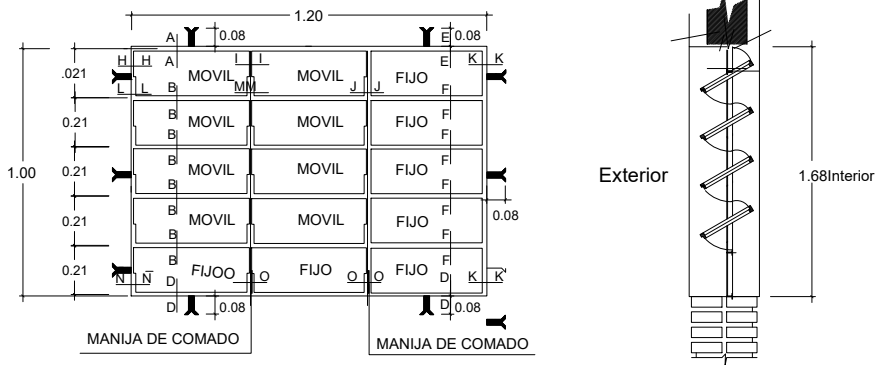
1.20

A
0.08
E
0.08

H H A I I K K
.021 MOVIL MOVIL FIJO
L L B MM J J F

0.21 B MOVIL MOVIL FIJO F
B F

1.00 0.21 B MOVIL MOVIL FIJO F
B F
0.08

0.21 B MOVIL MOVIL FIJO F
B F

0.21 B FIJOO FIJO FIJO D K K'
N N D O O O

D 0.08
D 0.08

MANIJA DE COMADO
MANIJA DE COMADO

Exterior
1.68Interior